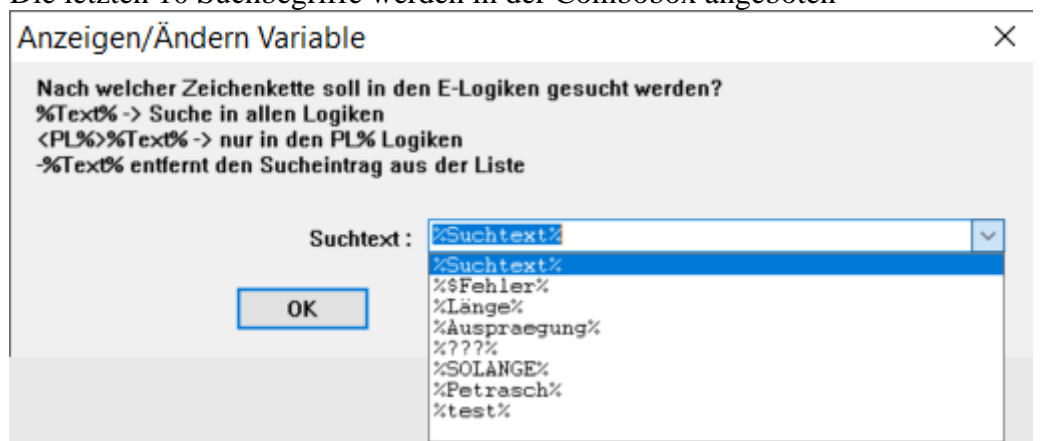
Die letzten 10 Suchbegriffe werden in der Combobox angeboten

Anzeigen/Ändern Variable

×

Nach welcher Zeichenkette soll in den E-Logiken gesucht werden?
%Text% -> Suche in allen Logiken
<PL%>%Text% -> nur in den PL% Logiken
-%Text% entfernt den Sucheintrag aus der Liste

Suchtext : %Suchtext%

OK

%Suchtext%
%$Fehler%
%Länge%
%Auspraegung%
%???%
%SOLANGE%
%Petrasch%
%test%